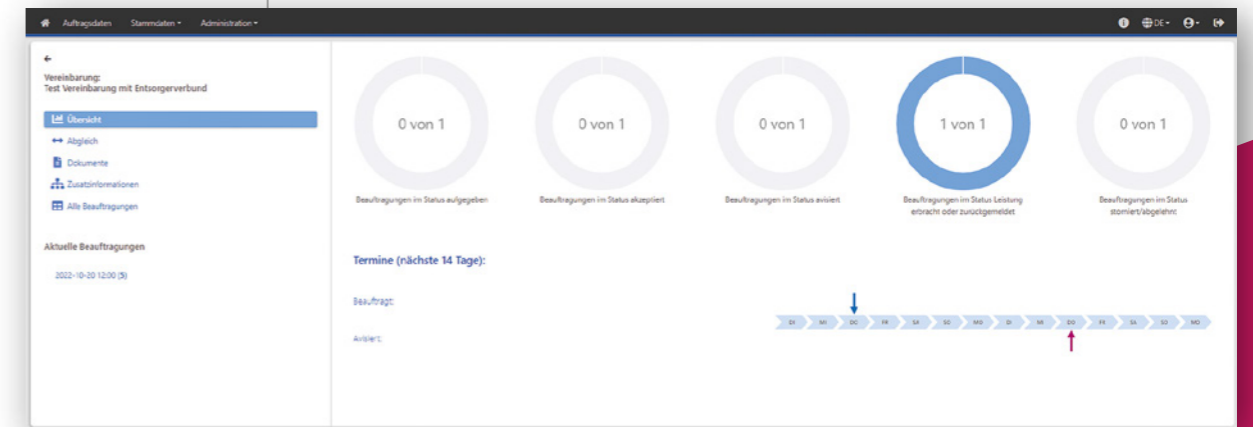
Auftragsdaten Stammdaten Administration DE

Vereinbarung:
Test Vereinbarung mit Entsorgerverbund

Übersicht
Abgleich
Dokumente
Zusatzinformationen
Alle Beauftragungen

Aktuelle Beauftragungen

2022-10-20 12:00 (5)

0 von 1
Beauftragungen im Status aufgegeben

0 von 1
Beauftragungen im Status akzeptiert

0 von 1
Beauftragungen im Status avisiert

1 von 1
Beauftragungen im Status Leistung erbracht oder zurückgemeldet

0 von 1
Beauftragungen im Status storniert/abgelehnt

Termine (nächste 14 Tage):

Beauftragt:

Avisiert:

DI MI DO FR SA SO MO DI MI DO FR SA SO MO